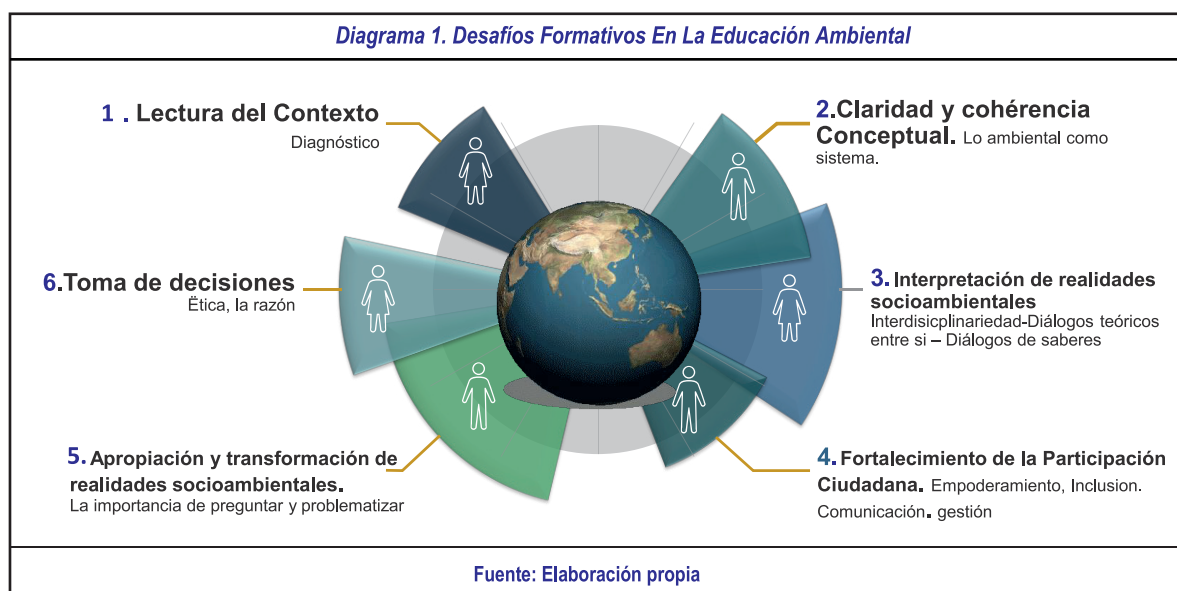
Diagrama 1. Desafíos Formativos En La Educación Ambiental

1 . Lectura del Contexto
Diagnóstico

2.Claridad y cohérencia Conceptual. Lo ambiental como sistema.

6.Toma de decisiones
Ëtica, la razón

3. Interpretación de realidades socioambientales
Interdisicplinariedad-Diálogos teóricos entre si – Diálogos de saberes

5. Apropiación y transformación de realidades socioambientales.
La importancia de preguntar y problematizar

4. Fortalecimiento de la Participación Ciudadana. Empoderamiento, Inclusion. Comunicación. gestión

Fuente: Elaboración propia